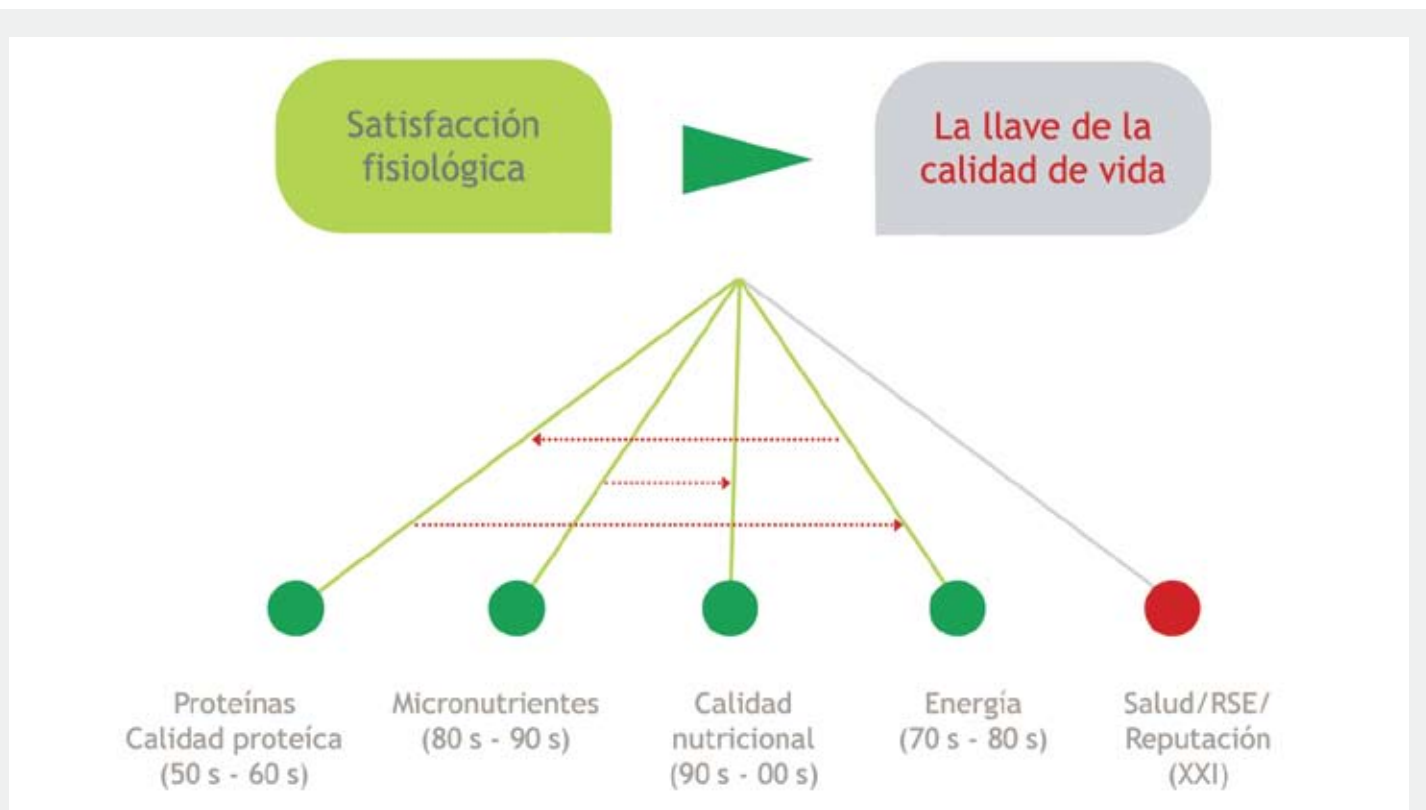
Satisfacción fisiológica

La llave de la calidad de vida

Proteínas
Calidad proteica
(50 s - 60 s)

Micronutrientes
(80 s - 90 s)

Calidad
nutricional
(90 s - 00 s)

Energía
(70 s - 80 s)

Salud/RSE/
Reputación
(XXI)